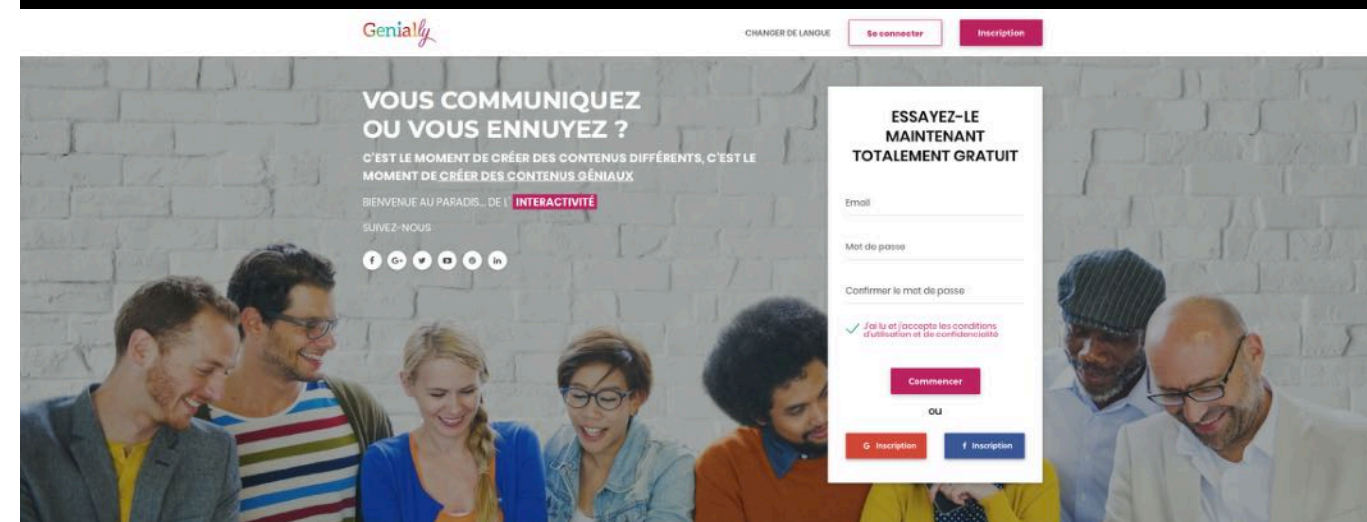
Genially

CHANGER DE LANGUE

Se connecter

Inscription

VOUS COMMUNIQUEZ OU VOUS ENNUYEZ ?

C'EST LE MOMENT DE CRÉER DES CONTENUS DIFFÉRENTS, C'EST LE MOMENT DE CRÉER DES CONTENUS GÉNIAUX

BIENVENUE AU PARADIS... DE L' INTERACTIVITÉ

SUIVEZ-NOUS

ESSAYEZ-LE MAINTENANT TOTALEMENT GRATUIT

Email

Mot de passe

Confirmer le mot de passe

J'ai lu et j'accepte les conditions d'utilisation et de confidencialité

Commencer

ou

G Inscription

f Inscription